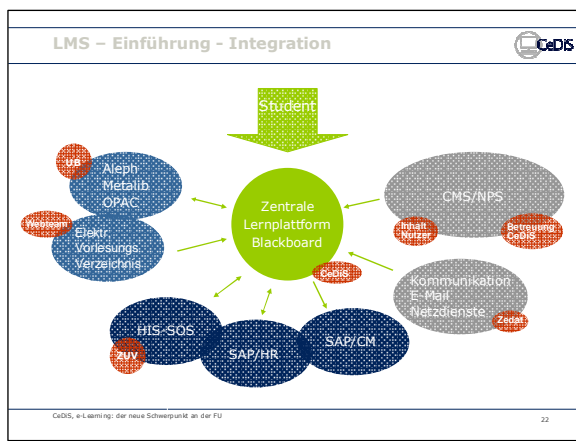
LMS – Einführung - Integration

CeDiS

Student

UB

Aleph
Metalib
OPAC

Heuseum

Elektr.
Vorlesungs
Verzeichnis

Zentrale
Lernplattform
Blackboard

CeDiS

CMS/NPS

Inhalt
Nutzer

Betreuung
CeDiS

Kommunikation
E-Mail
Netzdienste

Zedat

HIS-SOS

ZUV

SAP/HR

SAP/CM

CeDiS, e-Learning: der neue Schwerpunkt an der FU

22